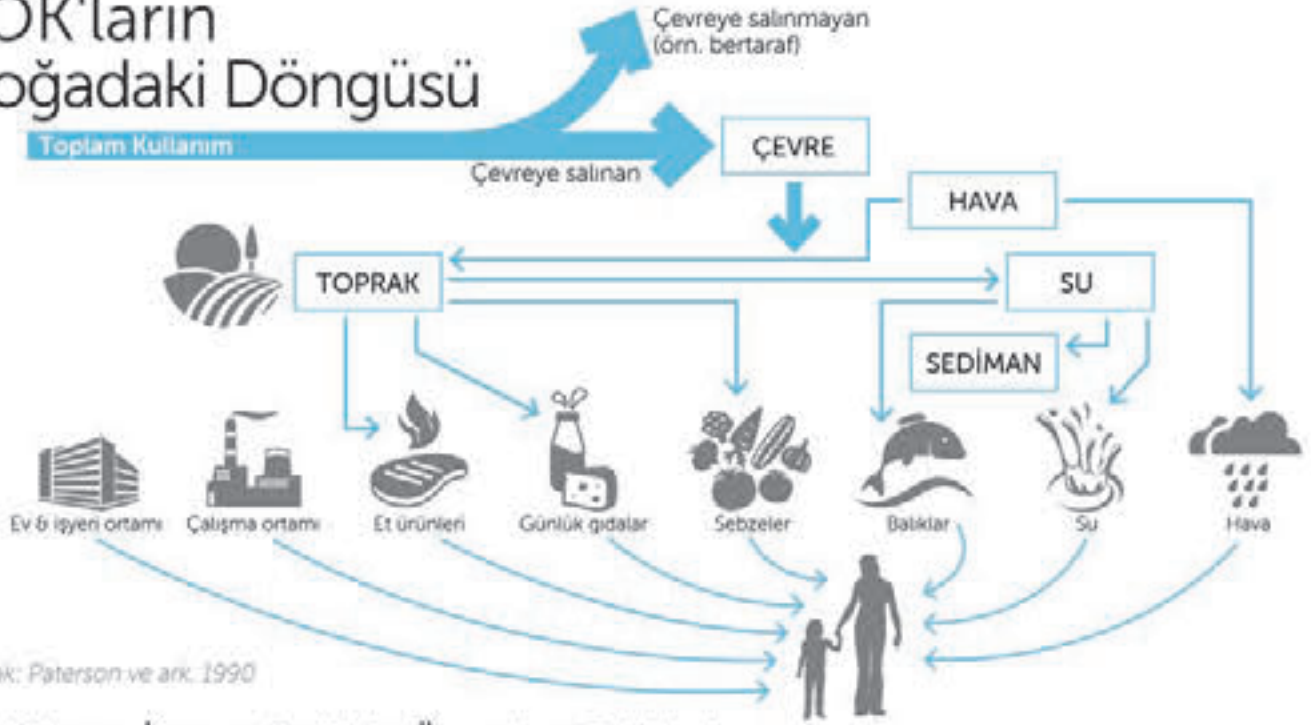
OK'ların
oğadaki Döngüsü

Toplam Kullanım

Çevreye salınmayan (örn. bertaraf)

Çevreye salınan

ÇEVRE

HAVA

TOPRAK

SU

SEDİMAN

Ev & işyeri ortamı

Çalışma ortamı

Et ürünleri

Günlük gıdalar

Sebzeler

Balıklar

Su

Hava

ak: Paterson ve ark. 1990